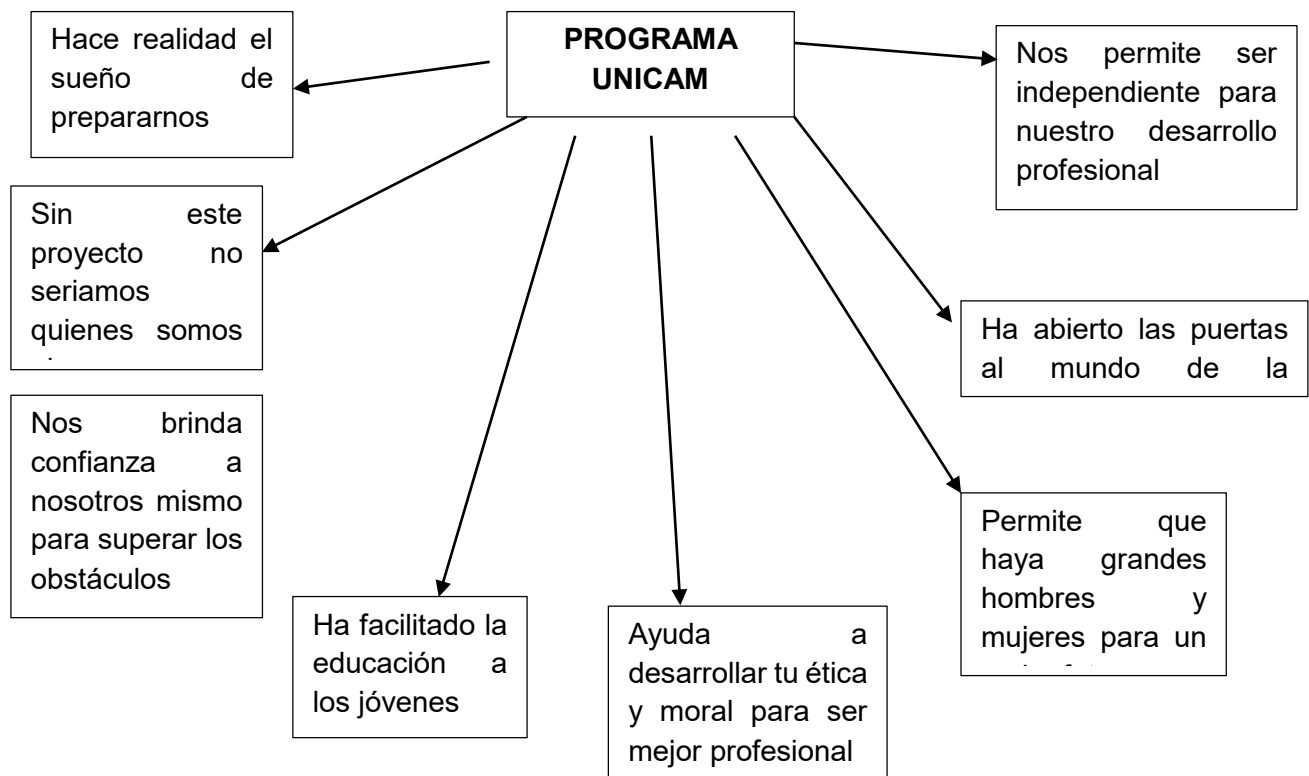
PROGRAMA UNICAM

Hace realidad el sueño de prepararnos

Nos permite ser independiente para nuestro desarrollo profesional

Sin este proyecto no seriamos quienes somos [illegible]

Ha abierto las puertas al mundo de la

Nos brinda confianza a nosotros mismo para superar los obstáculos

Permite que haya grandes hombres y mujeres para un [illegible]

Ha facilitado la educación a los jóvenes

Ayuda a desarrollar tu ética y moral para ser mejor profesional